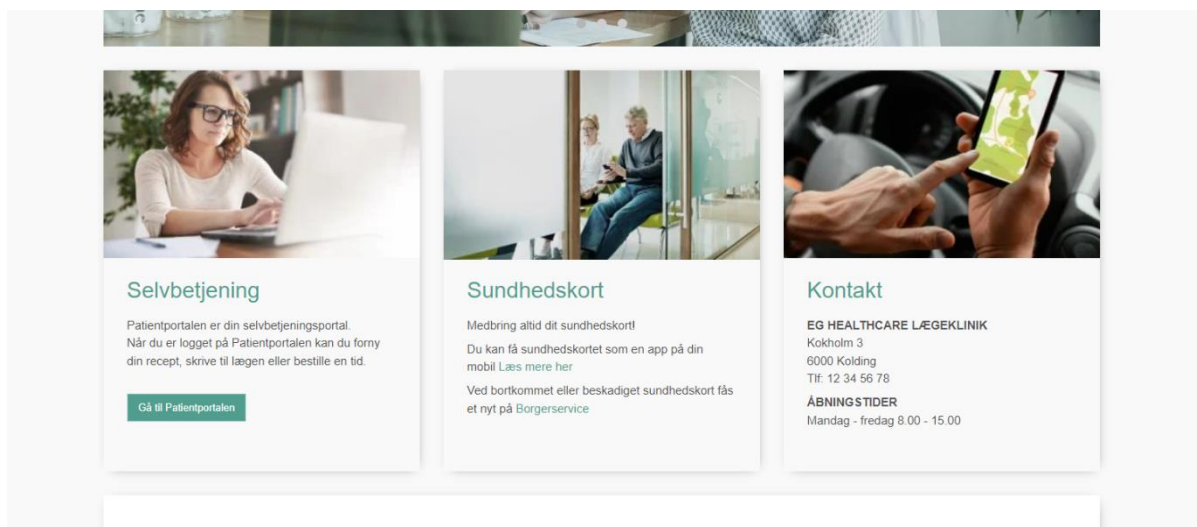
Selvbetjening

Patientportalen er din selvbetjeningsportal. Når du er logget på Patientportalen kan du forny din recept, skrive til lægen eller bestille en tid.

Gå til Patientportalen

Sundhedskort

Medbring altid dit sundhedskort!

Du kan få sundhedskortet som en app på din mobil Læs mere her

Ved bortkommet eller beskadiget sundhedskort fås et nyt på Borgerservice

Kontakt

EG HEALTHCARE LÆGEKLINIK
Kokholm 3
6000 Kolding
Tlf: 12 34 56 78

ÅBNINGSTIDER
Mandag - fredag 8.00 - 15.00